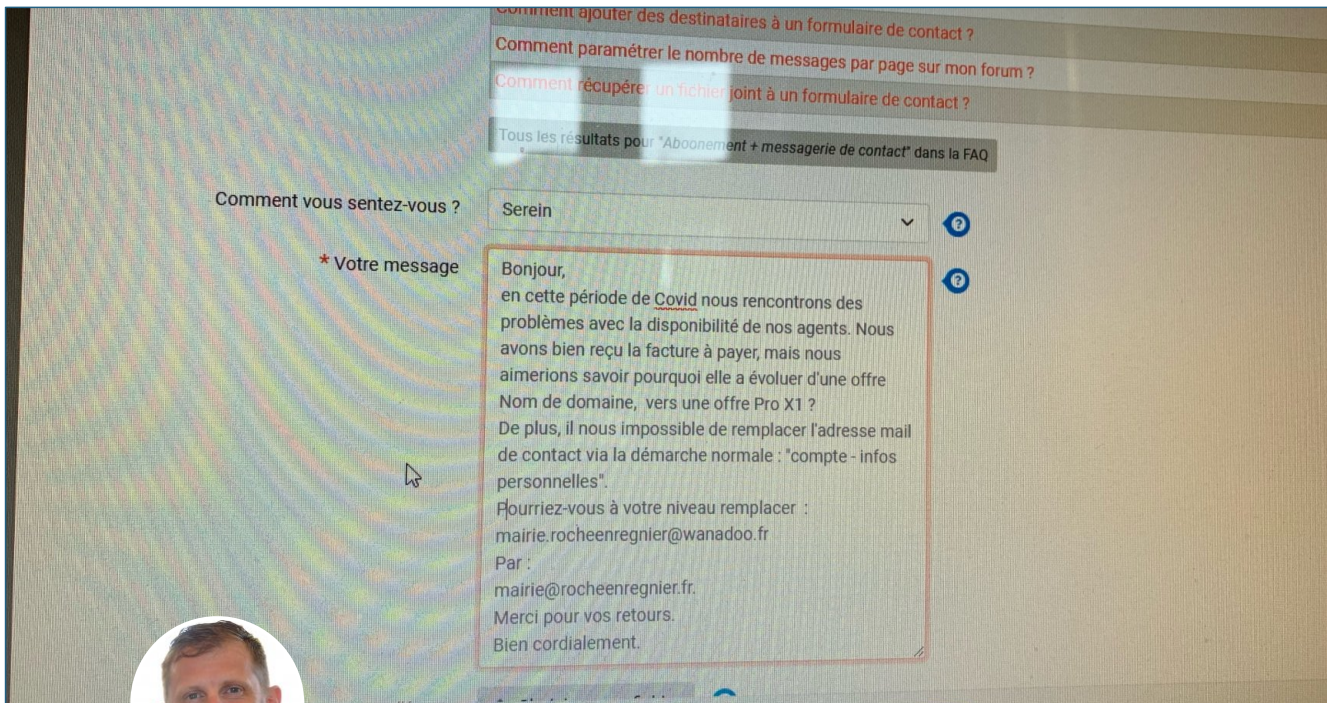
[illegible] ajouter des destinataires à un formulaire de contact ?

Comment paramétrer le nombre de messages par page sur mon forum ?

Comment récupérer un fichier joint à un formulaire de contact ?

Tous les résultats pour "Aboonement + messagerie de contact" dans la FAQ

Comment vous sentez-vous ?

Serein

* Votre message

Bonjour,
en cette période de Covid nous rencontrons des problèmes avec la disponibilité de nos agents. Nous avons bien reçu la facture à payer, mais nous aimerions savoir pourquoi elle a évoluer d'une offre Nom de domaine, vers une offre Pro X1 ?
De plus, il nous impossible de remplacer l'adresse mail de contact via la démarche normale : "compte - infos personnelles".
Pourriez-vous à votre niveau remplacer :
mairie.rocheenregnier@wanadoo.fr
Par :
mairie@rocheenregnier.fr.
Merci pour vos retours.
Bien cordialement.